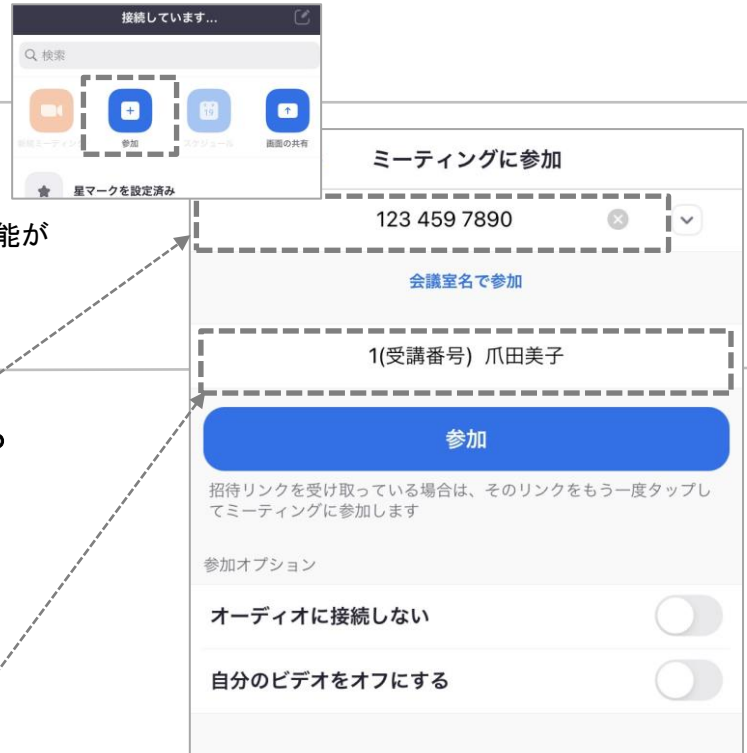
接続しています...

検索

新規ミーティング

参加

スケジュール

画面の共有

星マークを設定済み

能が

ミーティングに参加

123 459 7890

会議室名で参加

1(受講番号) 爪田美子

参加

招待リンクを受け取っている場合は、そのリンクをもう一度タップしてミーティングに参加します

参加オプション

オーディオに接続しない

自分のビデオをオフにする